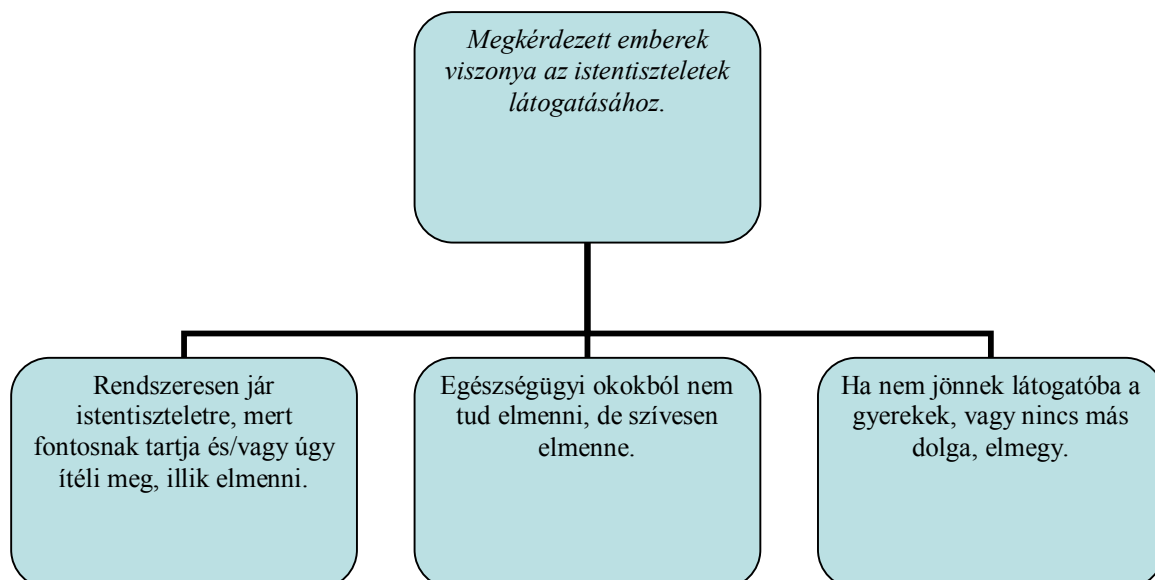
Megkérdezett emberek viszonya az istentiszteletek látogatásához.

Rendszeresen jár istentiszteletre, mert fontosnak tartja és/vagy úgy ítéli meg, illik elmenni.

Egészségügyi okokból nem tud elmenni, de szívesen elmenne.

Ha nem jönnek látogatóba a gyerekek, vagy nincs más dolga, elmegy.